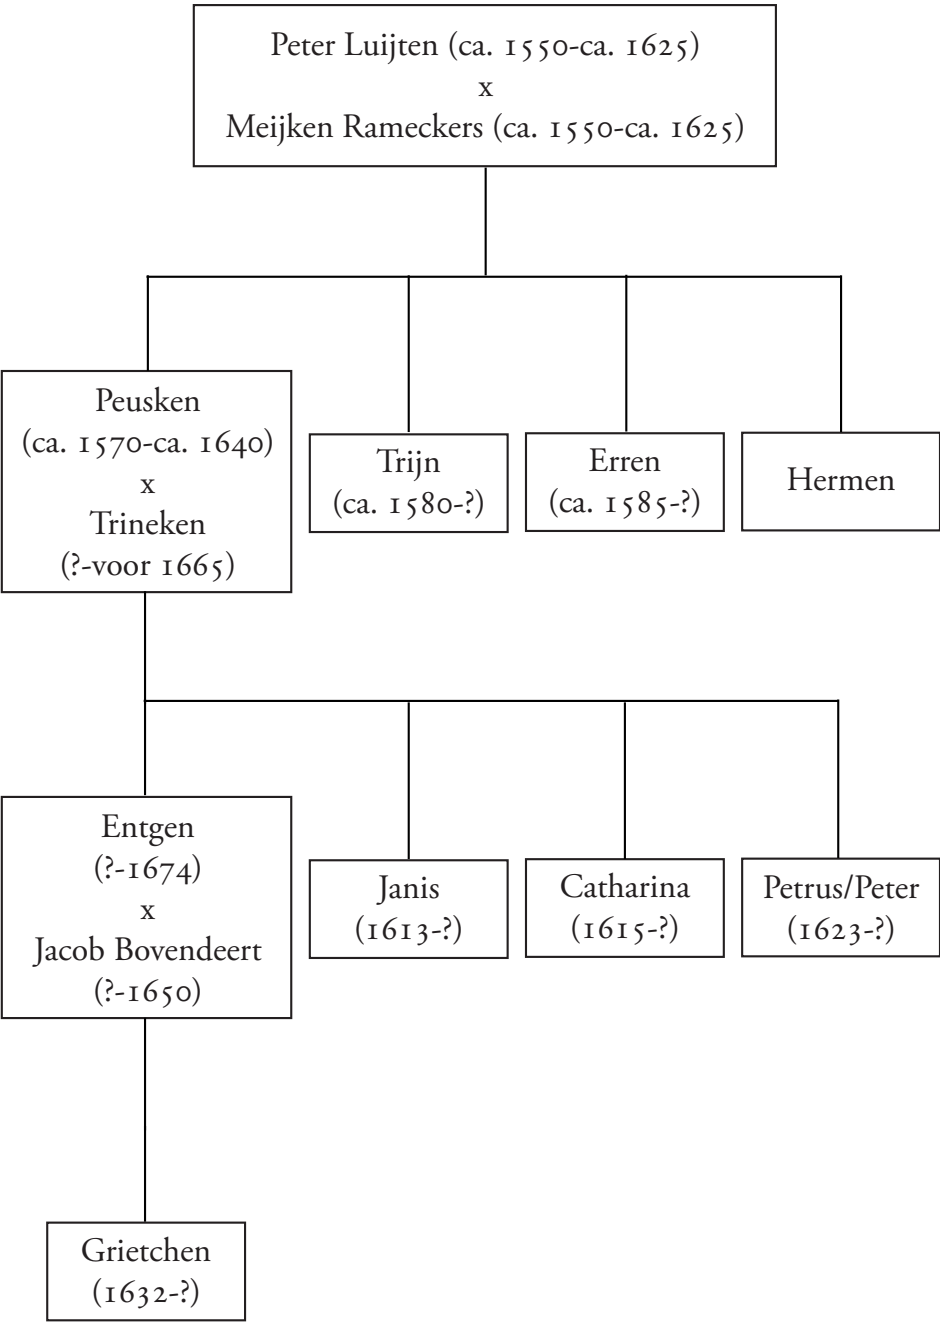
Peter Luijten (ca. 1550-ca. 1625)
x
Meijken Rameckers (ca. 1550-ca. 1625)

Peusken
(ca. 1570-ca. 1640)
x
Trineken
(?-voor 1665)

Trijn
(ca. 1580-?)

Erren
(ca. 1585-?)

Hermen

Entgen
(?-1674)
x
Jacob Bovendeert
(?-1650)

Janis
(1613-?)

Catharina
(1615-?)

Petrus/Peter
(1623-?)

Grietchen
(1632-?)